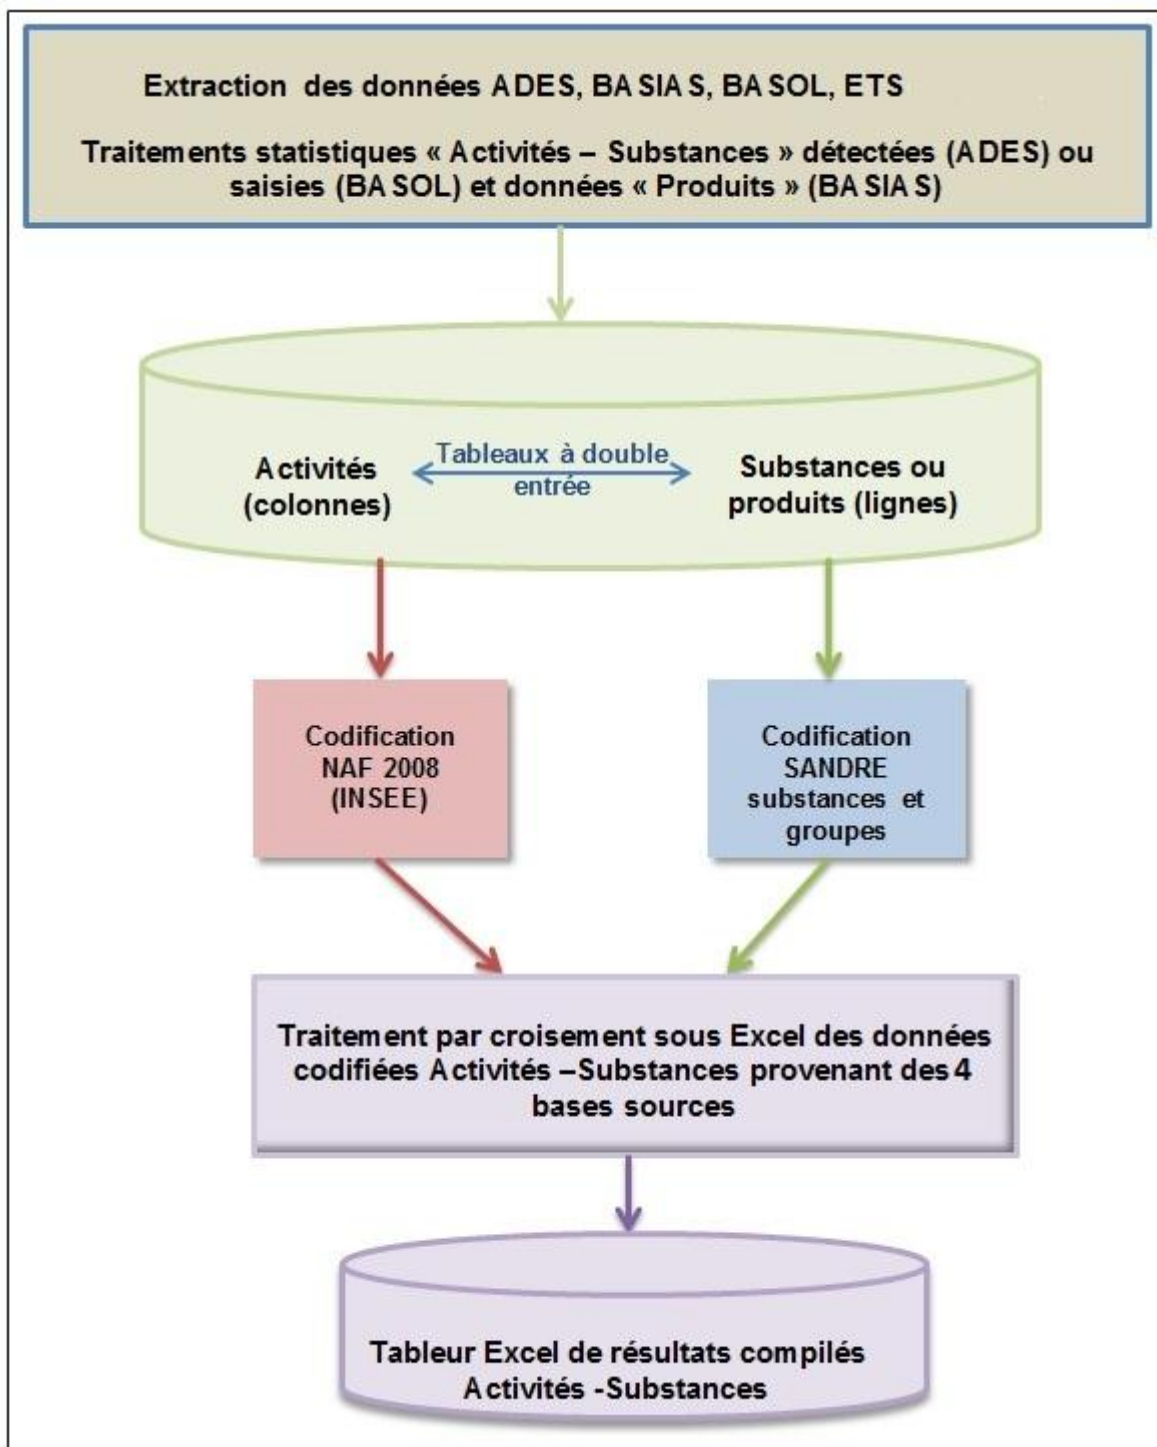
Extraction des données ADES, BASIAS, BASOL, ETS

Traitements statistiques « Activités – Substances » détectées (ADES) ou saisies (BASOL) et données « Produits » (BASIAS)

Activités (colonnes)

Tableaux à double entrée

Substances ou produits (lignes)

Codification NAF 2008 (INSEE)

Codification SANDRE substances et groupes

Traitement par croisement sous Excel des données codifiées Activités –Substances provenant des 4 bases sources

Tableur Excel de résultats compilés Activités -Substances